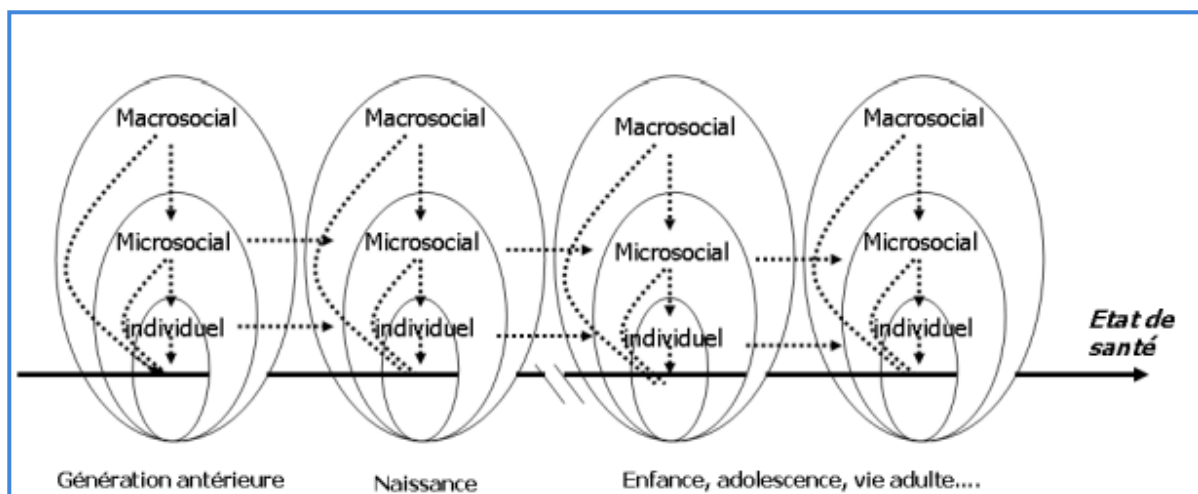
Macrosocial
Microsocial
individuel

Macrosocial
Microsocial
individuel

Macrosocial
Microsocial
individuel

Macrosocial
Microsocial
individuel

Etat de santé

Génération antérieure

Naissance

Enfance, adolescence, vie adulte....